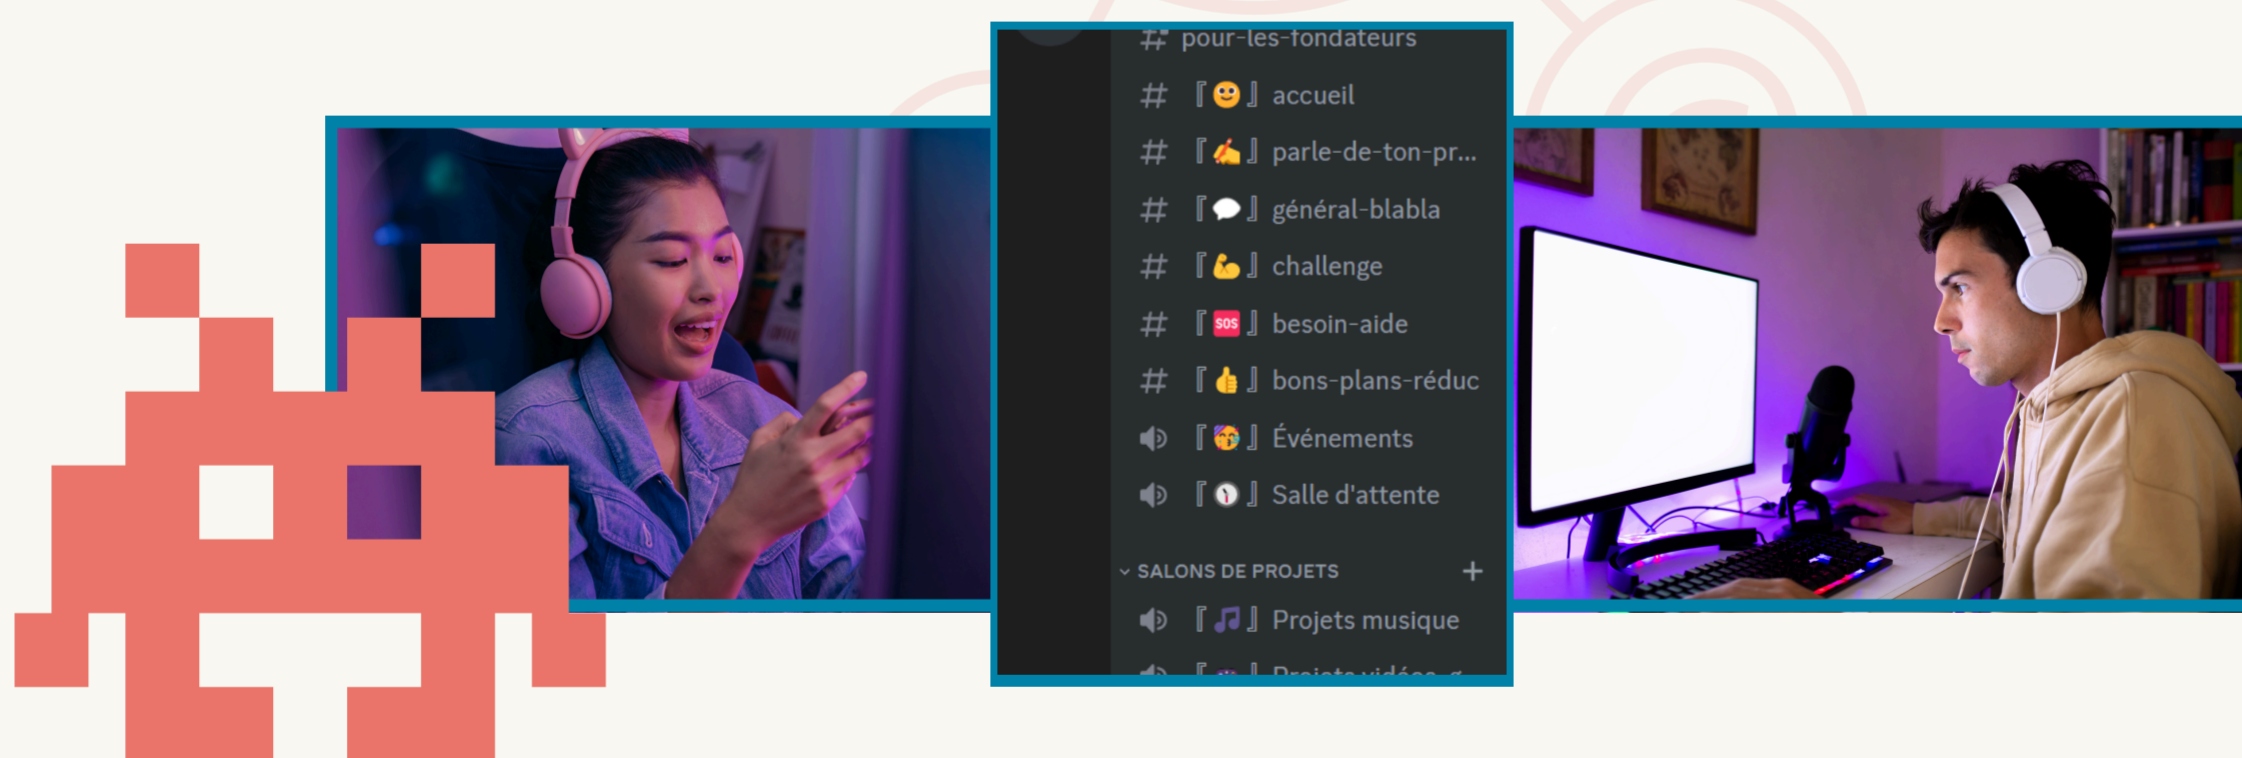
# pour-les-fondateurs
# 『🙂』 accueil
# 『✍️』 parle-de-ton-pr...
# 『💬』 général-blabla
# 『💪』 challenge
# 『🆘』 besoin-aide
# 『👍』 bons-plans-réduc
『🥳』 Événements
『🕚』 Salle d'attente
SALONS DE PROJETS +
『🎵』 Projets musique
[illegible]